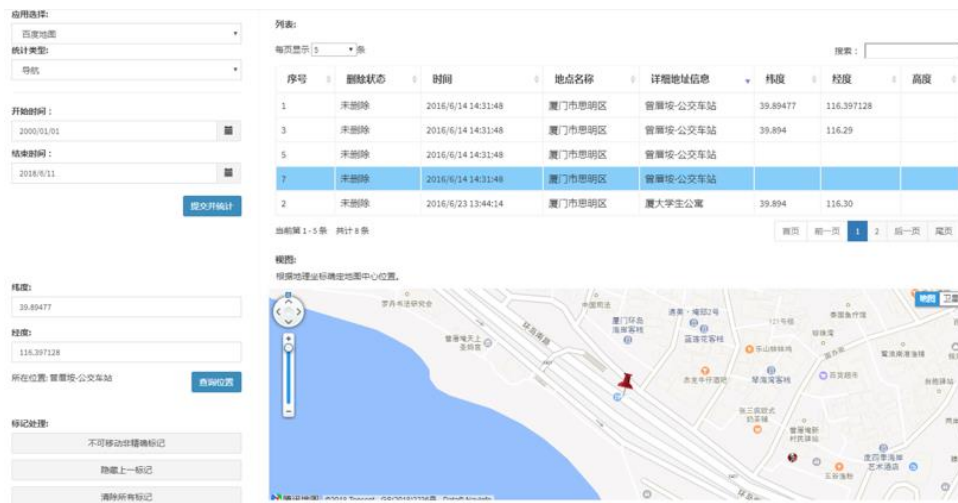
应用选择:
百度地图
统计类型:
导航

开始时间:
2000/01/01
结束时间:
2016/6/11

提交并统计

纬度:
39.89477
经度:
116.397128
所在位置: 曾厝垵-公交车站
查询位置

标记处理:
不可移动但精确标记
隐藏上一标记
清除所有标记

列表:
每页显示 5 条
搜索:

| 序号 | 删除状态 | 时间 | 地点名称 | 详细地址信息 | 纬度 | 经度 | 高度 |
|---|---|---|---|---|---|---|---|
| 1 | 未删除 | 2016/6/14 14:31:48 | 厦门市思明区 | 曾厝垵-公交车站 | 39.89477 | 116.397128 | |
| 3 | 未删除 | 2016/6/14 14:31:48 | 厦门市思明区 | 曾厝垵-公交车站 | 39.894 | 116.29 | |
| 5 | 未删除 | 2016/6/14 14:31:48 | 厦门市思明区 | 曾厝垵-公交车站 | | | |
| 7 | 未删除 | 2016/6/14 14:31:48 | 厦门市思明区 | 曾厝垵-公交车站 | | | |
| 2 | 未删除 | 2016/6/23 13:44:14 | 厦门市思明区 | 厦大学生公寓 | 39.894 | 116.30 | |

当前第 1 - 5 条 共计 8 条
首页 前一页 1 2 后一页 尾页

视图:
根据地理坐标确定地图中心位置。

地图 卫星
罗兵书法研究会
中国南光
厦门环岛海景客栈
逍遥·储部2号
蓝海湾客栈
121号栈
曾厝垵天上圣母宫
环岛南路
乐山林咖啡
琴海湾客栈
百货超市
张三疯奶茶店
曾厝垵新村民俗区
鹭岛港湾客栈
度四季海岸艺术酒店
王谷酒吧
曾厝垵
腾讯地图 ©2016 Tencent - GS(2016)2236号 - Data© NavInfo